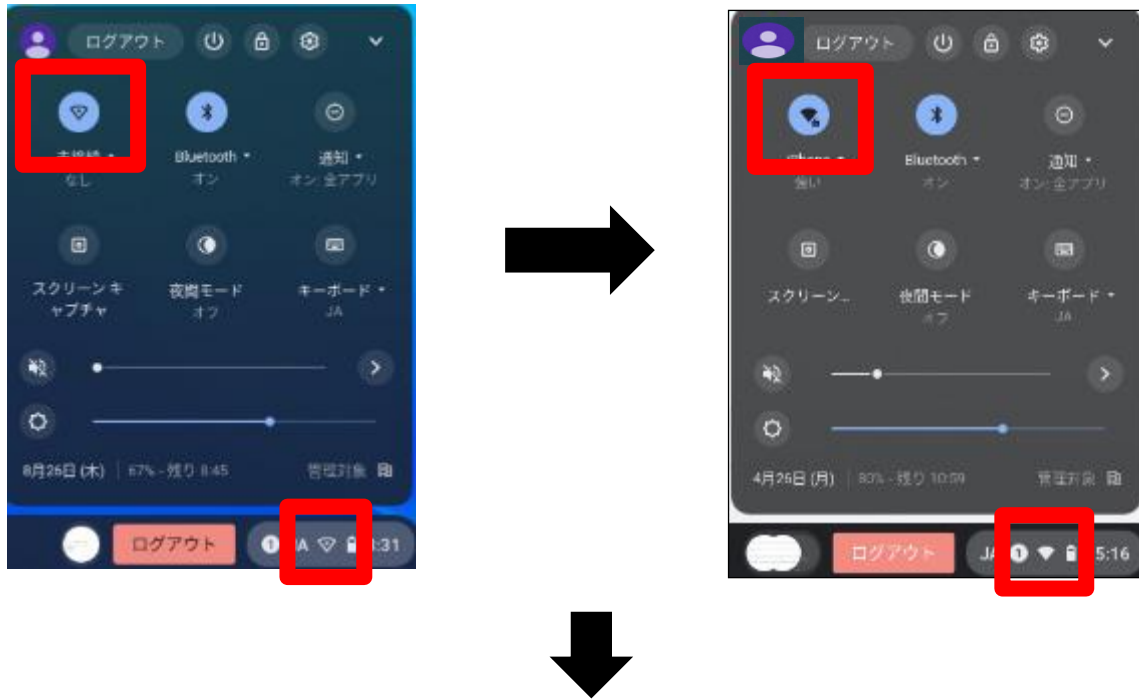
ログアウト

未接続
なし

Bluetooth
オン

通知
オン: 全アプリ

スクリーン キャプチャ

夜間モード
オフ

キーボード
JA

8月26日 (木) | 67% - 残り 8:45

管理対象

ログアウト

JA

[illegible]:31

ログアウト

iPhone
強い

Bluetooth
オン

通知
オン: 全アプリ

スクリーン...

夜間モード
オフ

キーボード
JA

4月26日 (月) | 80% - 残り 10:09

管理対象

ログアウト

JA

5:16